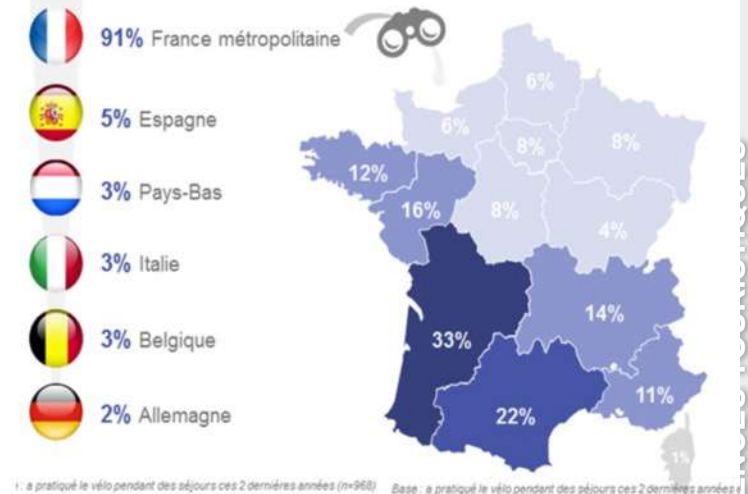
91% France métropolitaine

5% Espagne

3% Pays-Bas

3% Italie

3% Belgique

2% Allemagne

6%
6%
8%
8%
12%
16%
8%
4%
14%
33%
22%
11%
1%

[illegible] : a pratiqué le vélo pendant des séjours ces 2 dernières années (n=968)

Base : a pratiqué le vélo pendant des séjours ces 2 dernières années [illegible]